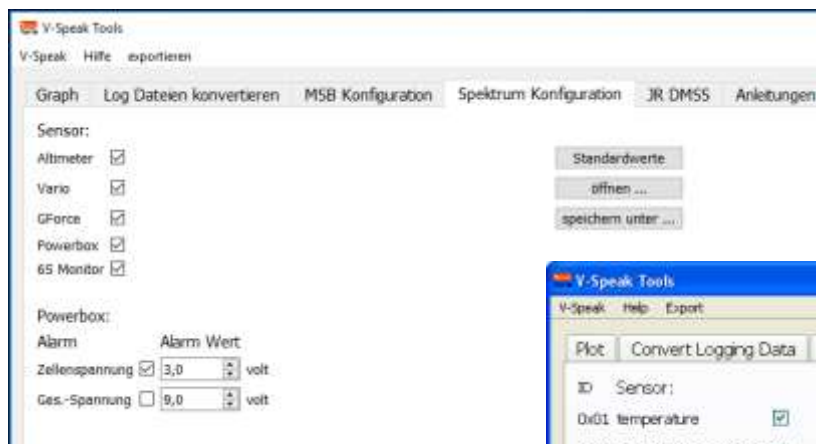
V-Speak Tools

V-Speak Hilfe exportieren

Graph | Log Dateien konvertieren | MSB Konfiguration | Spektrum Konfiguration | JR DMSS | Anleitungen

Sensor:

Altimeter ☑

Vario ☑

GForce ☑

Powerbox ☑

6S Monitor ☑

Standardwerte

öffnen ...

speichern unter ...

Powerbox:

Alarm Alarm Wert

Zellenspannung ☑ 3,0 volt

Ges.-Spannung ☐ 9,0 volt

V-Speak Tools

V-Speak Help Export

Plot | Convert Logging Data

ID Sensor:

0x01 temperature ☑